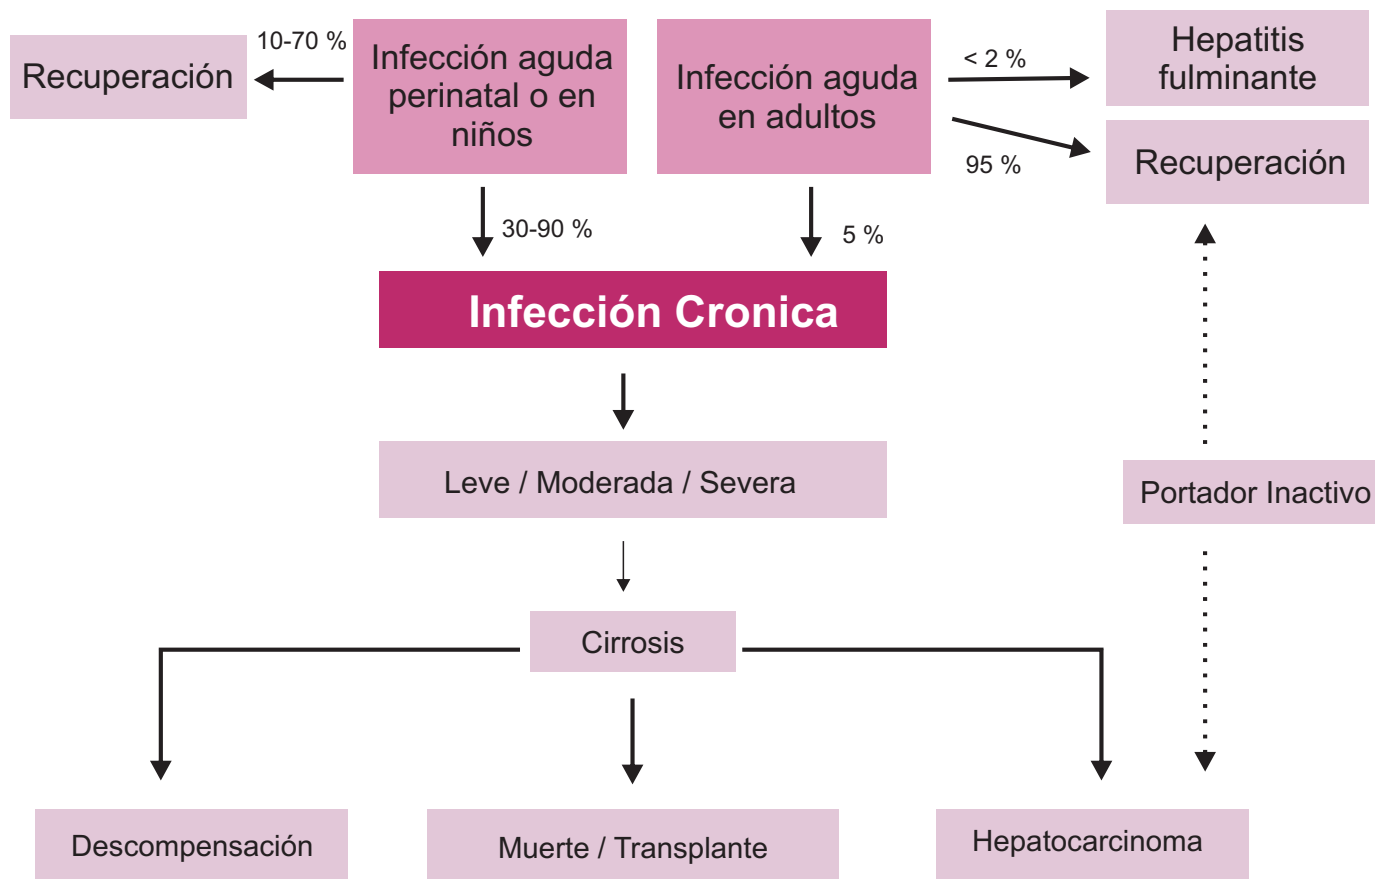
Recuperación

10-70 %

Infección aguda perinatal o en niños

Infección aguda en adultos

< 2 %

Hepatitis fulminante

95 %

Recuperación

30-90 %

5 %

Infección Cronica

Leve / Moderada / Severa

Portador Inactivo

Cirrosis

Descompensación

Muerte / Transplante

Hepatocarcinoma